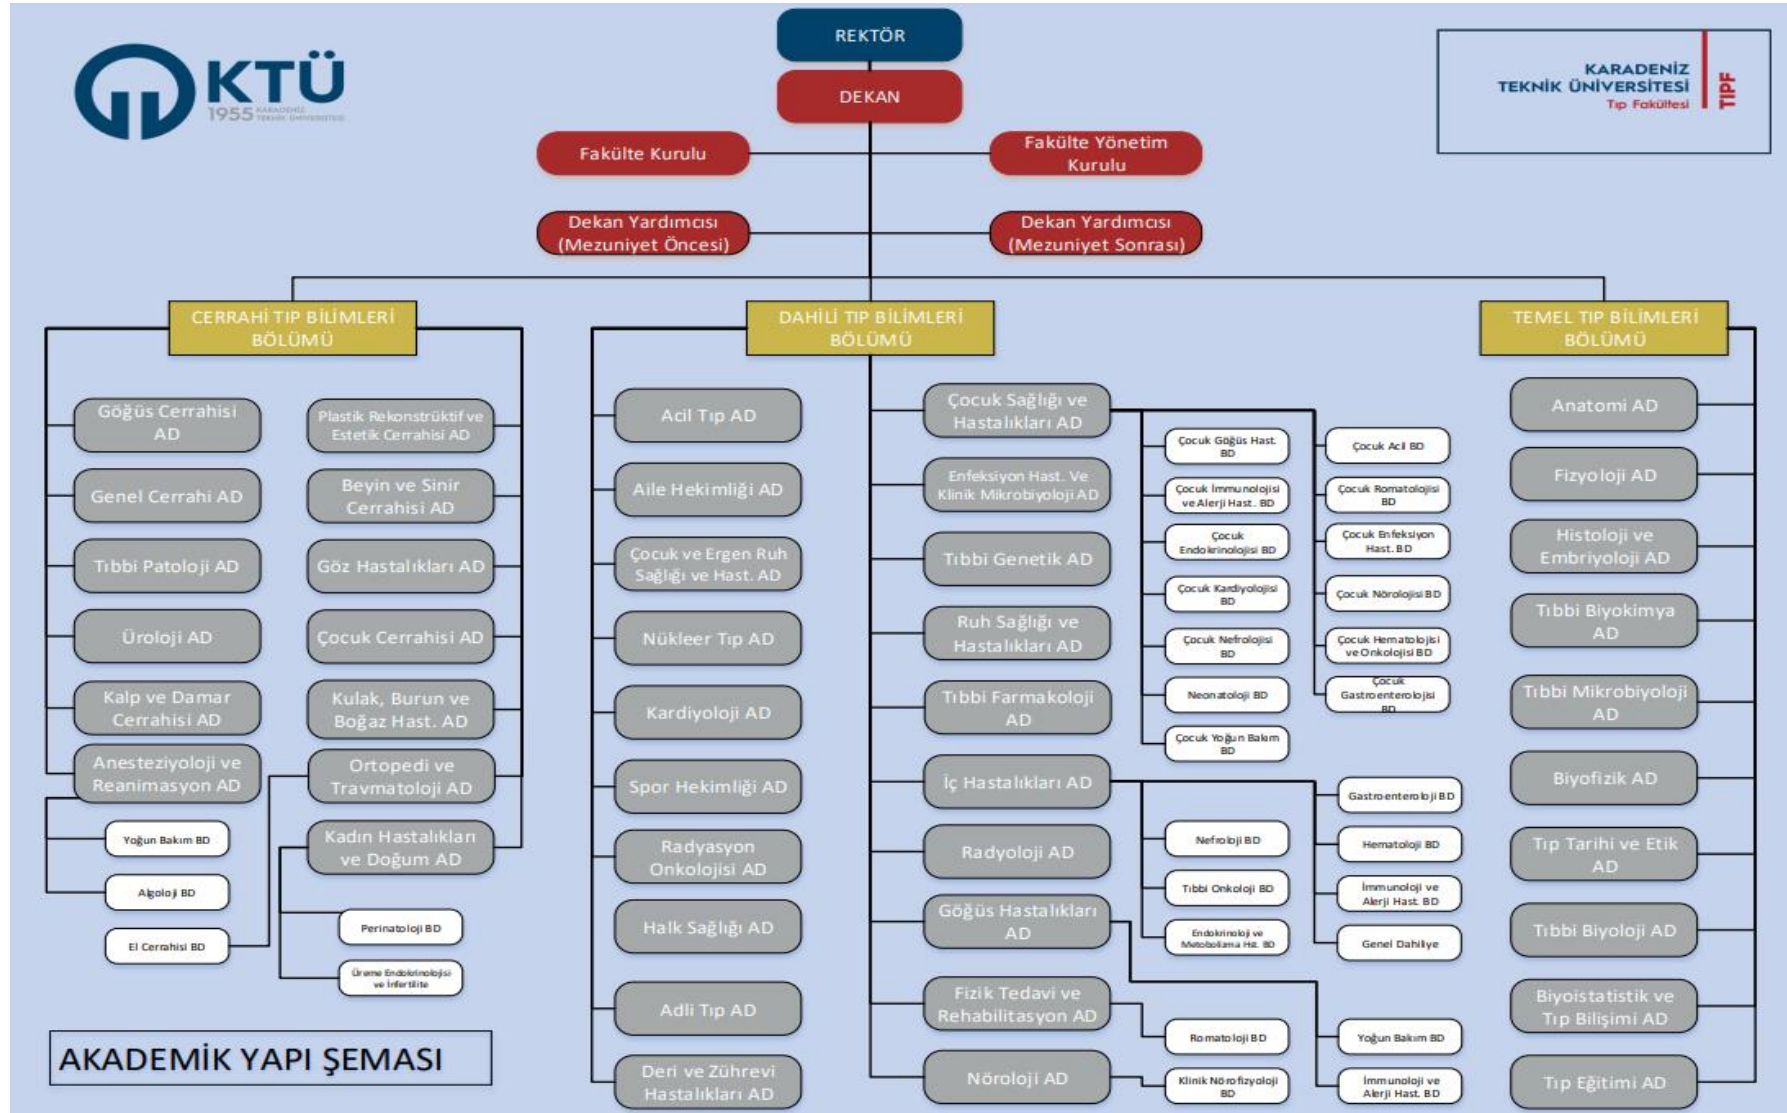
KTÜ
1955 KARADENİZ TEKNİK ÜNİVERSİTESİ

REKTÖR

DEKAN

KARADENİZ TEKNİK ÜNİVERSİTESİ Tıp Fakültesi TIPF

Fakülte Kurulu

Fakülte Yönetim Kurulu

Dekan Yardımcısı (Mezuniyet Öncesi)

Dekan Yardımcısı (Mezuniyet Sonrası)

CERRAHİ TIP BİLİMLERİ BÖLÜMÜ

DAHİLİ TIP BİLİMLERİ BÖLÜMÜ

TEMEL TIP BİLİMLERİ BÖLÜMÜ

Göğüs Cerrahisi AD

Genel Cerrahi AD

Tıbbi Patoloji AD

Üroloji AD

Kalp ve Damar Cerrahisi AD

Anesteziyoloji ve Reanimasyon AD

Yoğun Bakım BD

Algoloji BD

El Cerrahisi BD

Plastik Rekonstrüktif ve Estetik Cerrahisi AD

Beyin ve Sinir Cerrahisi AD

Göz Hastalıkları AD

Çocuk Cerrahisi AD

Kulak, Burun ve Boğaz Hast. AD

Ortopedi ve Travmatoloji AD

Kadın Hastalıkları ve Doğum AD

Perinatoloji BD

Üreme Endokrinolojisi ve İnfertilite

Acil Tıp AD

Aile Hekimliği AD

Çocuk ve Ergen Ruh Sağlığı ve Hast. AD

Nükleer Tıp AD

Kardiyoloji AD

Spor Hekimliği AD

Radyasyon Onkolojisi AD

Halk Sağlığı AD

Adli Tıp AD

Deri ve Zührevi Hastalıkları AD

Çocuk Sağlığı ve Hastalıkları AD

Enfeksiyon Hast. Ve Klinik Mikrobiyoloji AD

Tıbbi Genetik AD

Ruh Sağlığı ve Hastalıkları AD

Tıbbi Farmakoloji AD

İç Hastalıkları AD

Radyoloji AD

Göğüs Hastalıkları AD

Fizik Tedavi ve Rehabilitasyon AD

Nöroloji AD

Çocuk Göğüs Hast. BD

Çocuk İmmunolojisi ve Alerji Hast. BD

Çocuk Endokrinolojisi BD

Çocuk Kardiyolojisi BD

Çocuk Nefrolojisi BD

Neonatoloji BD

Çocuk Yoğun Bakım BD

Çocuk Acil BD

Çocuk Romatolojisi BD

Çocuk Enfeksiyon Hast. BD

Çocuk Nörolojisi BD

Çocuk Hematolojisi ve Onkolojisi BD

Çocuk Gastroenterolojisi BD

Nefroloji BD

Tıbbi Onkoloji BD

Endokrinoloji ve Metabolizma Hst. BD

Gastroenteroloji BD

Hematoloji BD

İmmunoloji ve Alerji Hast. BD

Genel Dahiliye

Romatoloji BD

Klinik Nörofizyoloji BD

Yoğun Bakım BD

İmmunoloji ve Alerji Hast. BD

Anatomi AD

Fizyoloji AD

Histoloji ve Embriyoloji AD

Tıbbi Biyokimya AD

Tıbbi Mikrobiyoloji AD

Biyofizik AD

Tıp Tarihi ve Etik AD

Tıbbi Biyoloji AD

Biyoistatistik ve Tıp Bilişimi AD

Tıp Eğitimi AD

AKADEMİK YAPI ŞEMASI